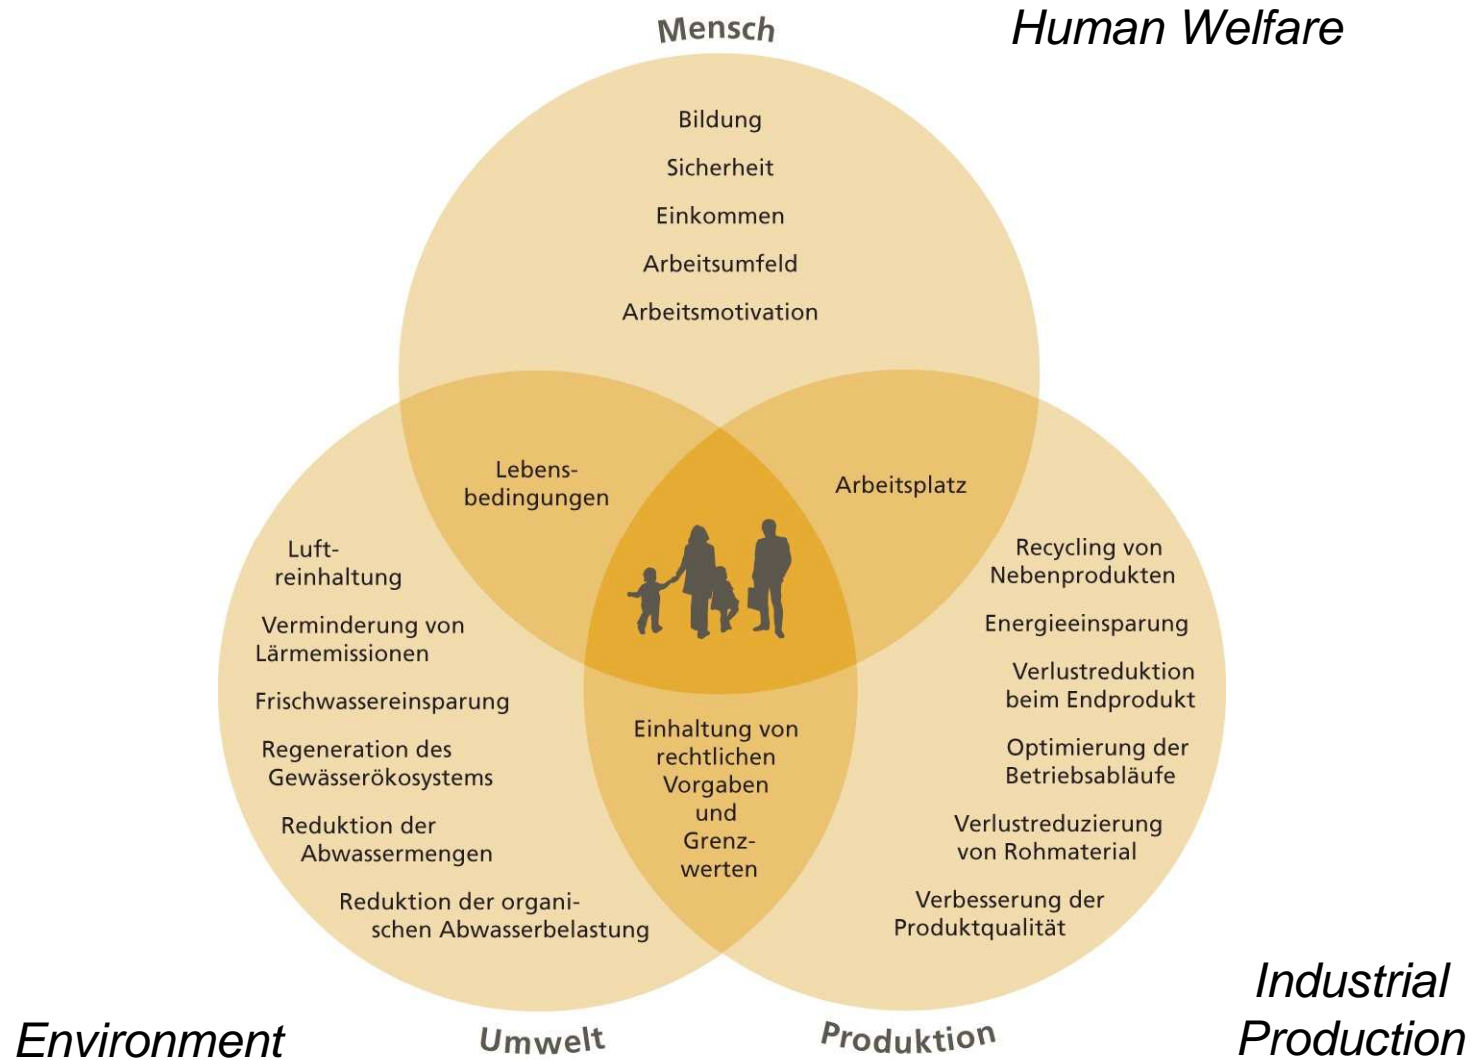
Mensch

Human Welfare

Bildung

Sicherheit

Einkommen

Arbeitsumfeld

Arbeitsmotivation

Lebensbedingungen

Arbeitsplatz

Luftreinhaltung

Verminderung von Lärmemissionen

Frischwassereinsparung

Regeneration des Gewässerökosystems

Reduktion der Abwassermengen

Reduktion der organischen Abwasserbelastung

Einhaltung von rechtlichen Vorgaben und Grenzwerten

Recycling von Nebenprodukten

Energieeinsparung

Verlustreduktion beim Endprodukt

Optimierung der Betriebsabläufe

Verlustreduzierung von Rohmaterial

Verbesserung der Produktqualität

Industrial Production

Environment

Umwelt

Produktion